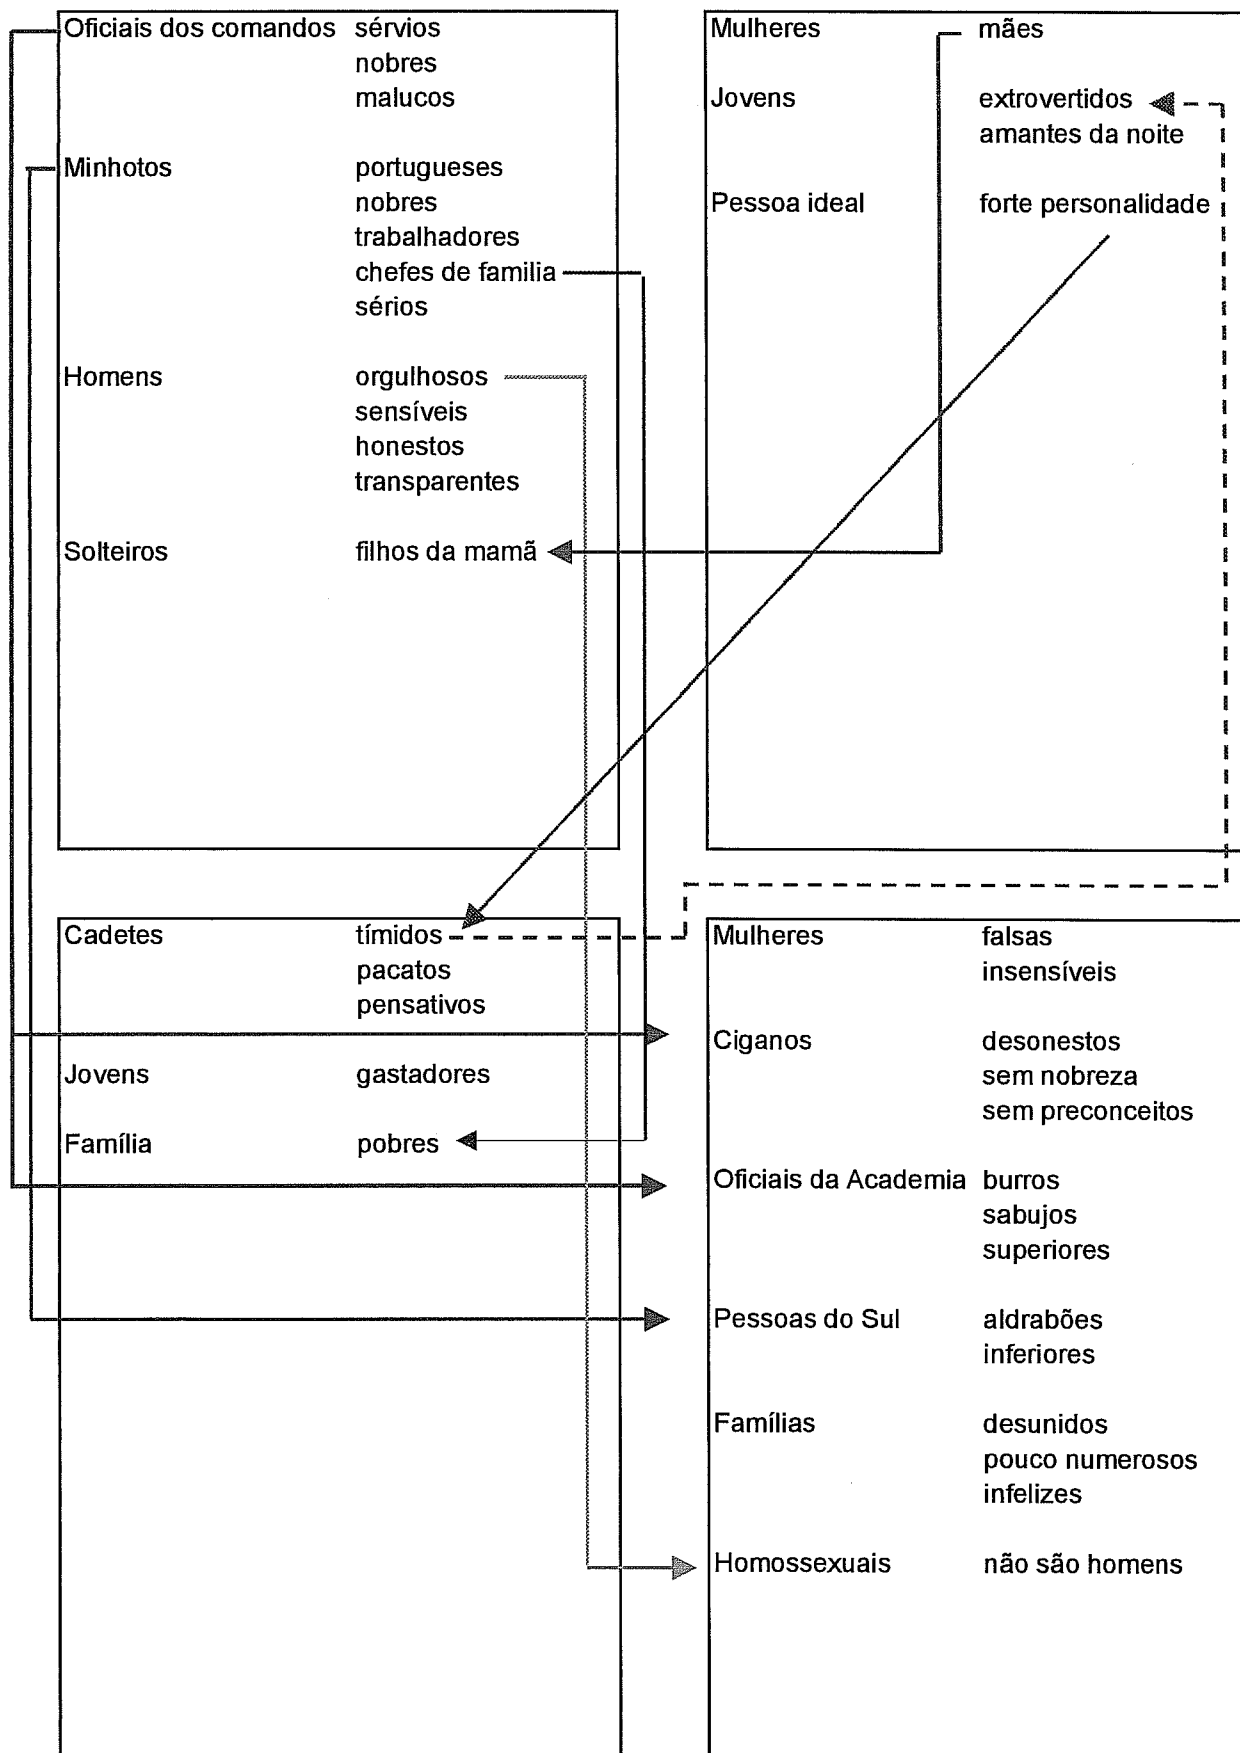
Oficiais dos comandos sérvios
nobres
malucos

Minhotos portugueses
nobres
trabalhadores
chefes de familia
sérios

Homens orgulhosos
sensíveis
honestos
transparentes

Solteiros filhos da mamã

Mulheres mães

Jovens extrovertidos
amantes da noite

Pessoa ideal forte personalidade

Cadetes tímidos
pacatos
pensativos

Jovens gastadores

Família pobres

Mulheres falsas
insensíveis

Ciganos desonestos
sem nobreza
sem preconceitos

Oficiais da Academia burros
sabujos
superiores

Pessoas do Sul aldrabões
inferiores

Famílias desunidos
pouco numerosos
infelizes

Homossexuais não são homens